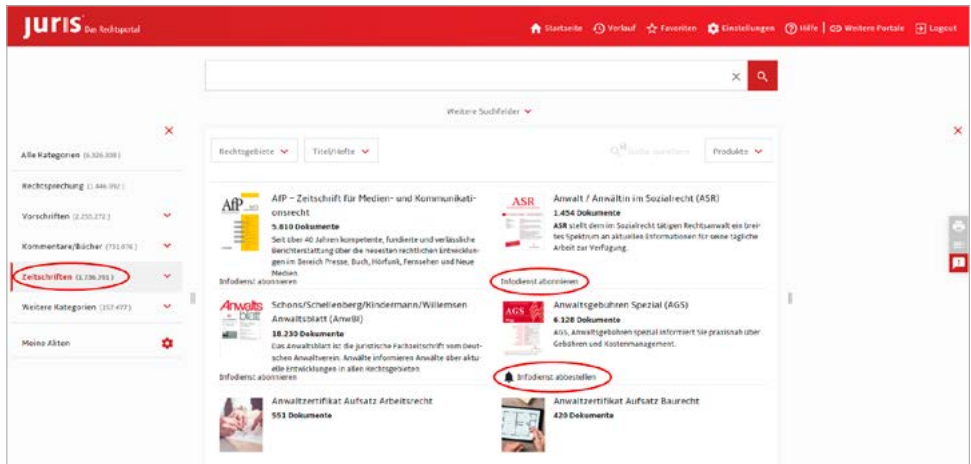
juris Das Rechtsportal

Startseite Verlauf Favoriten Einstellungen Hilfe | Weitere Portale Logout

Weitere Suchfelder

Alle Kategorien (6.926.338)

Rechtsprechung (1.446.992)

Vorschriften (2.255.272)

Kommentare/Bücher (731.076)

Zeitschriften (1.736.351)

Weitere Kategorien (157.477)

Meine Akten

Rechtsgebiete Titel/Hefte Suche speichern Produkte

AfP – Zeitschrift für Medien- und Kommunikationsrecht
5.810 Dokumente
Seit über 40 Jahren kompetente, fundierte und verlässliche Berichterstattung über die neuesten rechtlichen Entwicklungen im Bereich Presse, Buch, Hörfunk, Fernsehen und Neue Medien.
Infodienst abonnieren

Anwalt / Anwältin im Sozialrecht (ASR)
1.454 Dokumente
ASR stellt dem im Sozialrecht tätigen Rechtsanwalt ein breites Spektrum an aktuellen Informationen für seine tägliche Arbeit zur Verfügung.
Infodienst abonnieren

Schons/Schellenberg/Kindermann/Willemsen Anwaltsblatt (AnwBl)
18.230 Dokumente
Das Anwaltsblatt ist die juristische Fachzeitschrift vom Deutschen Anwaltverein. Anwälte informieren Anwälte über aktuelle Entwicklungen in allen Rechtsgebieten
Infodienst abonnieren

Anwaltsgebühren Spezial (AGS)
6.128 Dokumente
AGS, Anwaltsgebühren spezial informiert Sie praxisnah über Gebühren und Kostenmanagement.
Infodienst abbestellen

Anwaltzertifikat Aufsatz Arbeitsrecht
551 Dokumente

Anwaltzertifikat Aufsatz Baurecht
420 Dokumente